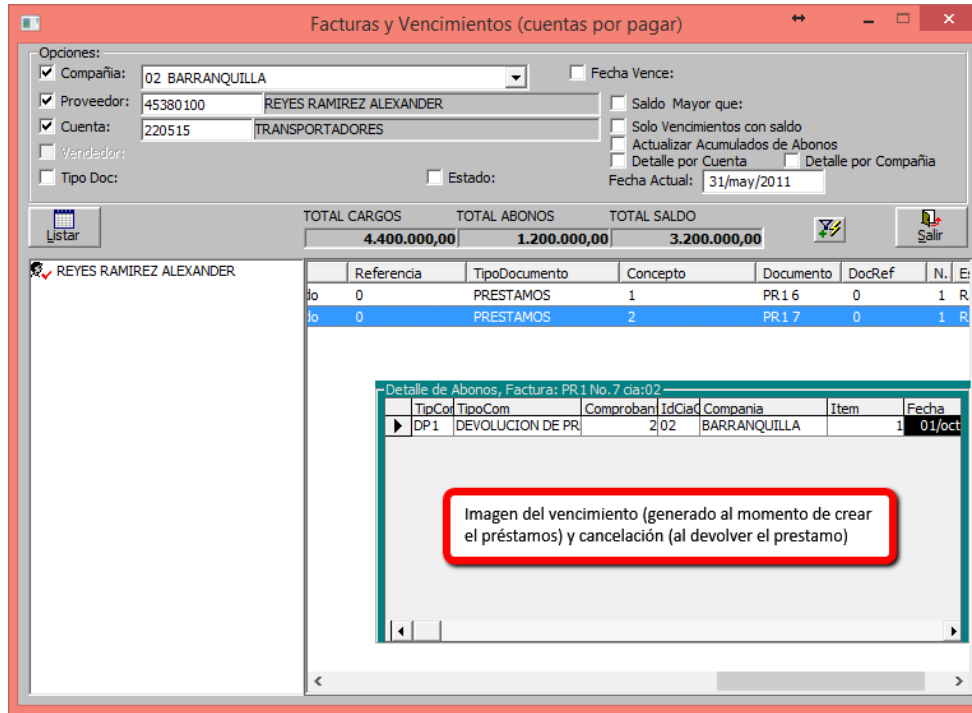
Facturas y Vencimientos (cuentas por pagar)

Opciones:
Compañia: 02 BARRANQUILLA
Proveedor: 45380100 REYES RAMIREZ ALEXANDER
Cuenta: 220515 TRANSPORTADORES
Vendedor:
Tipo Doc:
Estado:
Fecha Vence:
Saldo Mayor que:
Solo Vencimientos con saldo
Actualizar Acumulados de Abonos
Detalle por Cuenta
Detalle por Compañia
Fecha Actual: 31/may/2011

Listar
TOTAL CARGOS 4.400.000,00
TOTAL ABONOS 1.200.000,00
TOTAL SALDO 3.200.000,00
Salir

REYES RAMIREZ ALEXANDER

| | Referencia | TipoDocumento | Concepto | Documento | DocRef | N. | E |
|---|---|---|---|---|---|---|---|
| do | 0 | PRESTAMOS | 1 | PR1 6 | 0 | 1 | R |
| do | 0 | PRESTAMOS | 2 | PR1 7 | 0 | 1 | R |

Detalle de Abonos, Factura: PR1 No.7 cia:02

| TipCor | TipoCom | Comproban | IdCiaC | Compania | Item | Fecha |
|---|---|---|---|---|---|---|
| DP1 | DEVOLUCION DE PR | 2 | 02 | BARRANQUILLA | 1 | 01/oct |

Imagen del vencimiento (generado al momento de crear el préstamo) y cancelación (al devolver el prestamo)